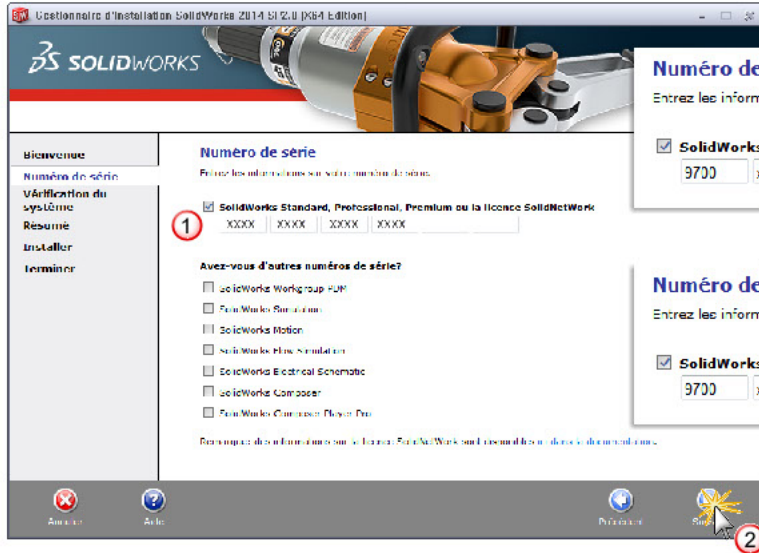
Gestionnaire d'installation SolidWorks 2014 SP2.0 (X64 Edition)

SOLIDWORKS

Bienvenue
Numéro de série
Vérification du système
Résumé
Installer
Terminer

Numéro de série

Entrez les informations sur votre numéro de série.

1

SolidWorks Standard, Professional, Premium ou la licence SolidNetWork

XXXX XXXX XXXX XXXX

Avez-vous d'autres numéros de série?

SolidWorks Workgroup PDM
SolidWorks Simulation
SolidWorks Motion
SolidWorks Flow Simulation
SolidWorks Electrical Schematic
SolidWorks Composer
SolidWorks Composer Player Pro

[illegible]

Numéro de
Entrez les inform
SolidWorks
9700

Numéro de
Entrez les inform
SolidWorks
9700

Annuler
Aide
Précédent
Suivant
2